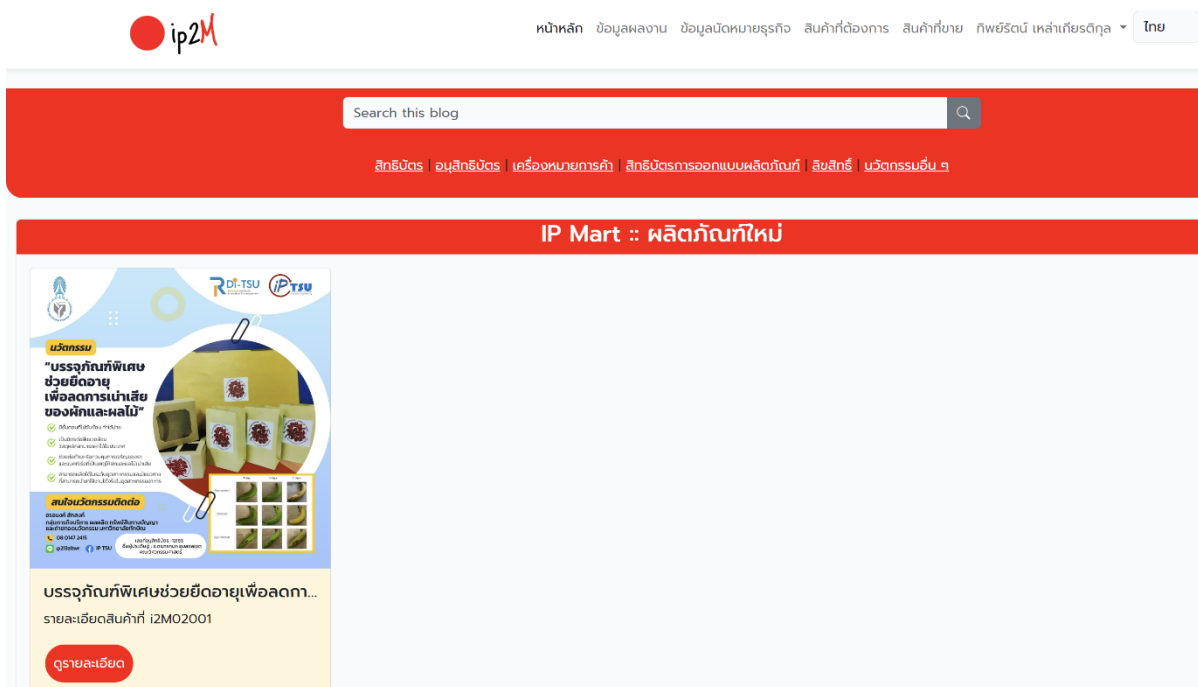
ip2M

หน้าหลัก ข้อมูลผลงาน ข้อมูลนัดหมายธุรกิจ สินค้าที่ต้องการ สินค้าที่ขาย ทิพย์รัตน์ เหล่าเกียรติกุล ไทย

Search this blog

สิทธิบัตร | อนุสิทธิบัตร | เครื่องหมายการค้า | สิทธิบัตรการออกแบบผลิตภัณฑ์ | ลิขสิทธิ์ | นวัตกรรมอื่น ๆ

IP Mart :: ผลิตภัณฑ์ใหม่

DI-TSU iPTSU

นวัตกรรม

"บรรจุภัณฑ์พิเศษช่วยยืดอายุเพื่อลดการเน่าเสียของผักและผลไม้"

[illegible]

สนใจนวัตกรรมติดต่อ

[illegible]

บรรจุภัณฑ์พิเศษช่วยยืดอายุเพื่อลดกา...

รายละเอียดสินค้าที่ i2M02001

ดูรายละเอียด